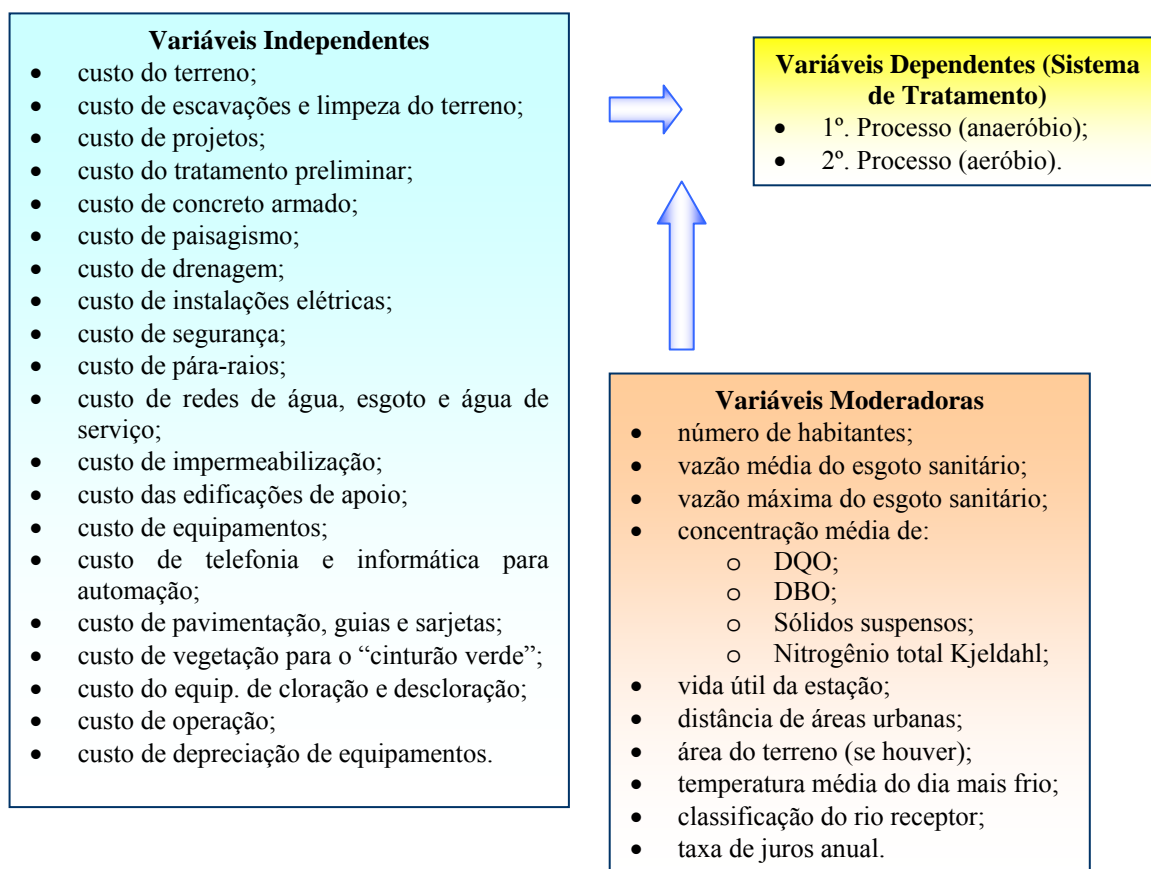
**Variáveis Independentes**

- custo do terreno;
- custo de escavações e limpeza do terreno;
- custo de projetos;
- custo do tratamento preliminar;
- custo de concreto armado;
- custo de paisagismo;
- custo de drenagem;
- custo de instalações elétricas;
- custo de segurança;
- custo de pára-raios;
- custo de redes de água, esgoto e água de serviço;
- custo de impermeabilização;
- custo das edificações de apoio;
- custo de equipamentos;
- custo de telefonia e informática para automação;
- custo de pavimentação, guias e sarjetas;
- custo de vegetação para o "cinturão verde";
- custo do equip. de cloração e descloração;
- custo de operação;
- custo de depreciação de equipamentos.

**Variáveis Dependentes (Sistema de Tratamento)**

- 1º. Processo (anaeróbio);
- 2º. Processo (aeróbio).

**Variáveis Moderadoras**

- número de habitantes;
- vazão média do esgoto sanitário;
- vazão máxima do esgoto sanitário;
- concentração média de:
  - o DQO;
  - o DBO;
  - o Sólidos suspensos;
  - o Nitrogênio total Kjeldahl;
- vida útil da estação;
- distância de áreas urbanas;
- área do terreno (se houver);
- temperatura média do dia mais frio;
- classificação do rio receptor;
- taxa de juros anual.